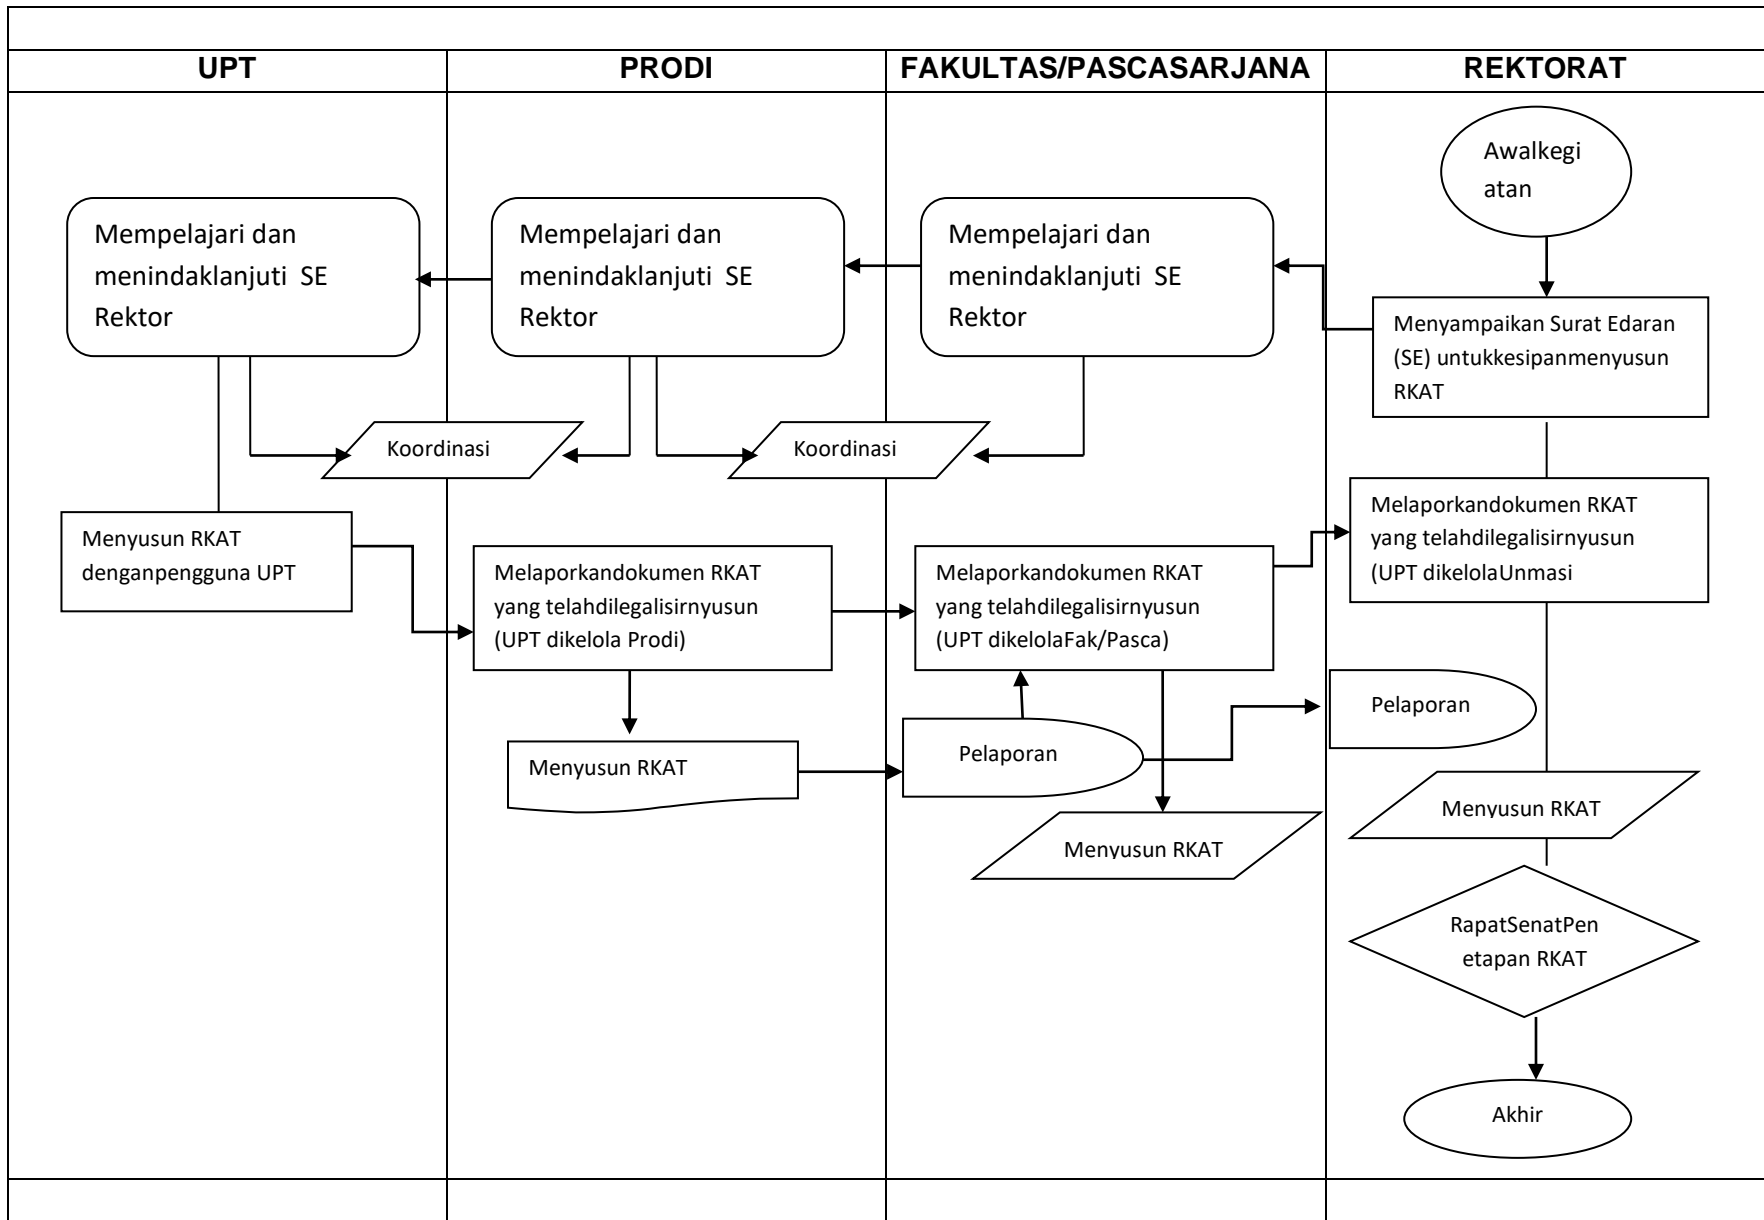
| UPT | PRODI | FAKULTAS/PASCASARJANA | REKTORAT |
|---|---|---|---|

Awalkegi atan

Menyampaikan Surat Edaran (SE) untukkesipanmenyusun RKAT

Mempelajari dan menindaklanjuti SE Rektor

Mempelajari dan menindaklanjuti SE Rektor

Mempelajari dan menindaklanjuti SE Rektor

Koordinasi

Koordinasi

Menyusun RKAT denganpengguna UPT

Melaporkandokumen RKAT yang telahdilegalisirnyusun (UPT dikelola Prodi)

Melaporkandokumen RKAT yang telahdilegalisirnyusun (UPT dikelolaFak/Pasca)

Melaporkandokumen RKAT yang telahdilegalisirnyusun (UPT dikelolaUnmasi

Menyusun RKAT

Pelaporan

Pelaporan

Menyusun RKAT

Menyusun RKAT

RapatSenatPen etapan RKAT

Akhir